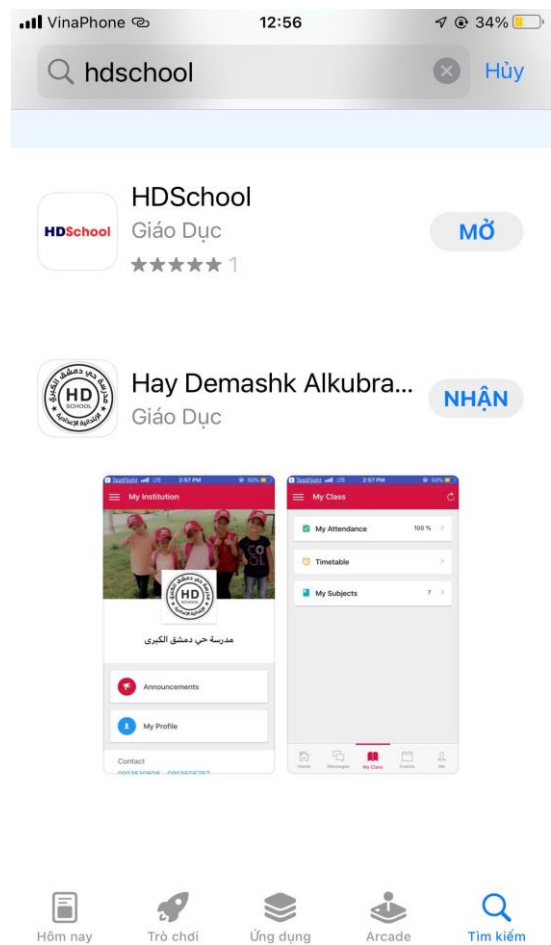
VinaPhone 12:56 34%

hdschool

Hủy

HDSchool
HDSchool
Giáo Dục
★★★★★ 1
MỞ

HD
Hay Demashk Alkubra...
Giáo Dục
NHẬN

TestFlight LTE 2:57 PM 50%
My Institution
HD
مدرسة حي دمشق الكبرى
Announcements
My Profile
Contact
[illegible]

TestFlight LTE 2:57 PM 50%
My Class
My Attendance 100 %
Timetable
My Subjects 7
Home Messages My Class Events Me

Hôm nay
Trò chơi
Ứng dụng
Arcade
Tìm kiếm